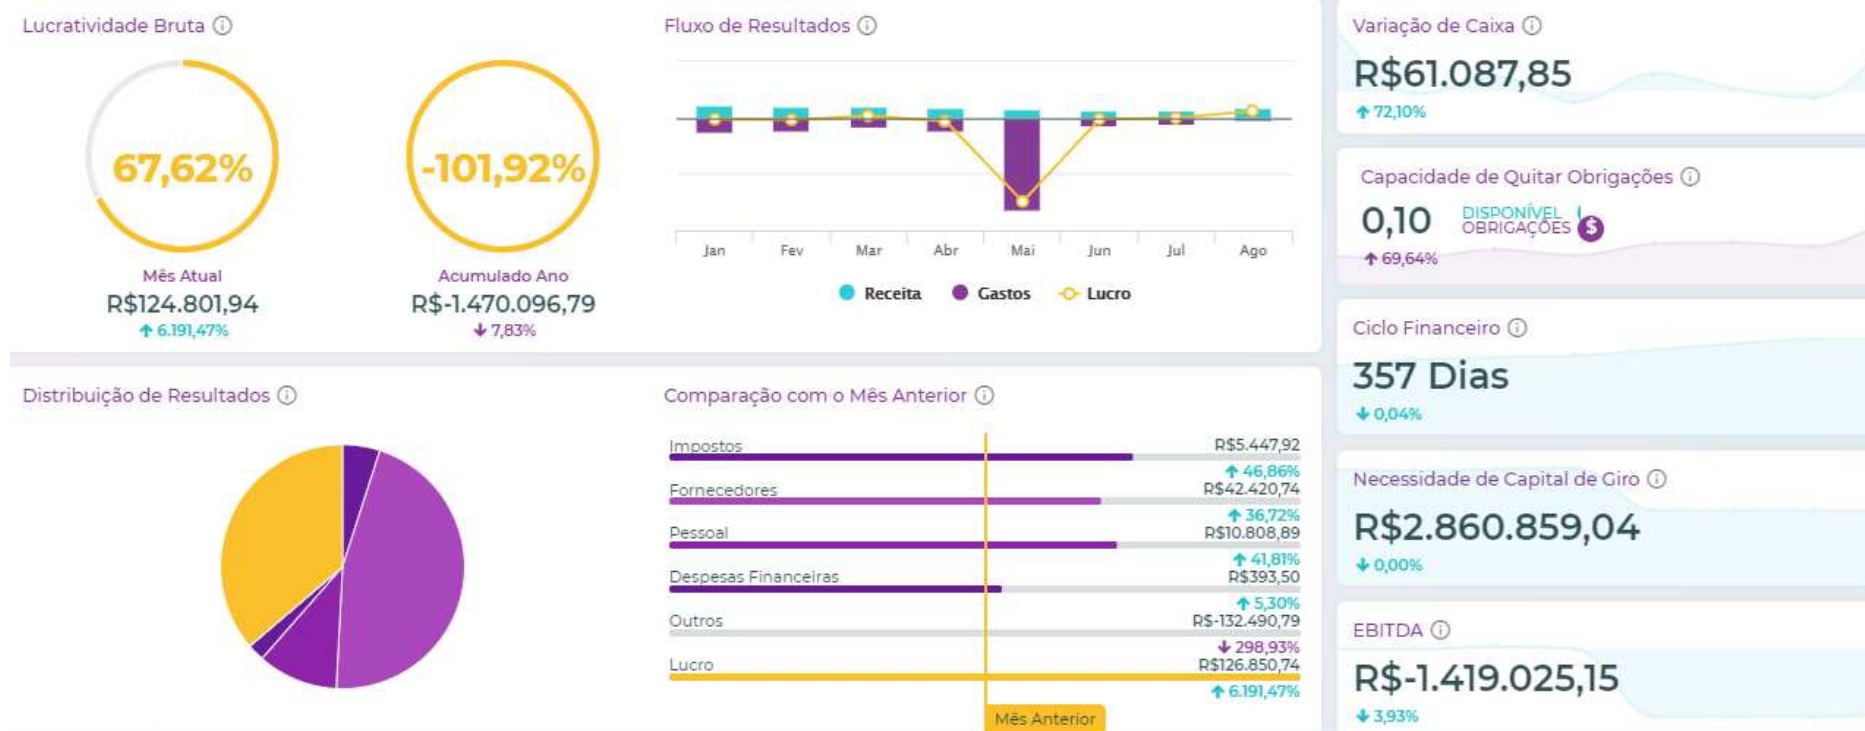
Lucratividade Bruta ⓘ

67,62%

Mês Atual
R$124.801,94
6.191,47%

-101,92%

Acumulado Ano
R$-1.470.096,79
7,83%

Fluxo de Resultados ⓘ

Jan Fev Mar Abr Mai Jun Jul Ago

Receita Gastos Lucro

Variação de Caixa ⓘ
R$61.087,85
72,10%

Capacidade de Quitar Obrigações ⓘ
0,10 $\frac{\text{DISPONÍVEL}}{\text{OBRIGAÇÕES}}$
69,64%

Ciclo Financeiro ⓘ
357 Dias
0,04%

Necessidade de Capital de Giro ⓘ
R$2.860.859,04
0,00%

EBITDA ⓘ
R$-1.419.025,15
3,93%

Distribuição de Resultados ⓘ

Comparação com o Mês Anterior ⓘ

Impostos R$5.447,92
46,86%
Fornecedores R$42.420,74
36,72%
Pessoal R$10.808,89
41,81%
Despesas Financeiras R$393,50
5,30%
Outros R$-132.490,79
298,93%
Lucro R$126.850,74
6.191,47%

Mês Anterior